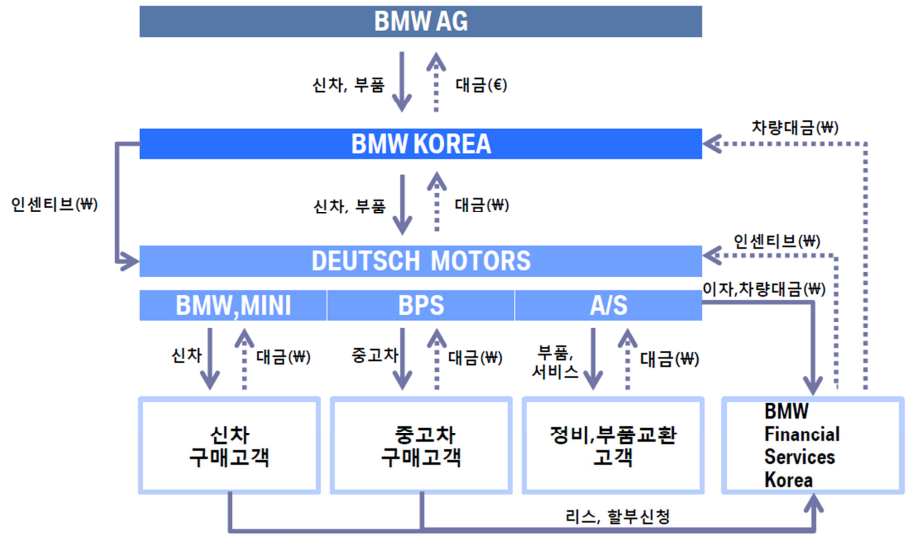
BMW AG

신차, 부품

대금(€)

BMW KOREA

차량대금(₩)

인센티브(₩)

신차, 부품

대금(₩)

인센티브(₩)

DEUTSCH MOTORS

BMW,MINI

BPS

A/S

이자,차량대금(₩)

신차

대금(₩)

중고차

대금(₩)

부품, 서비스

대금(₩)

신차 구매고객

중고차 구매고객

정비,부품교환 고객

BMW Financial Services Korea

리스, 할부신청